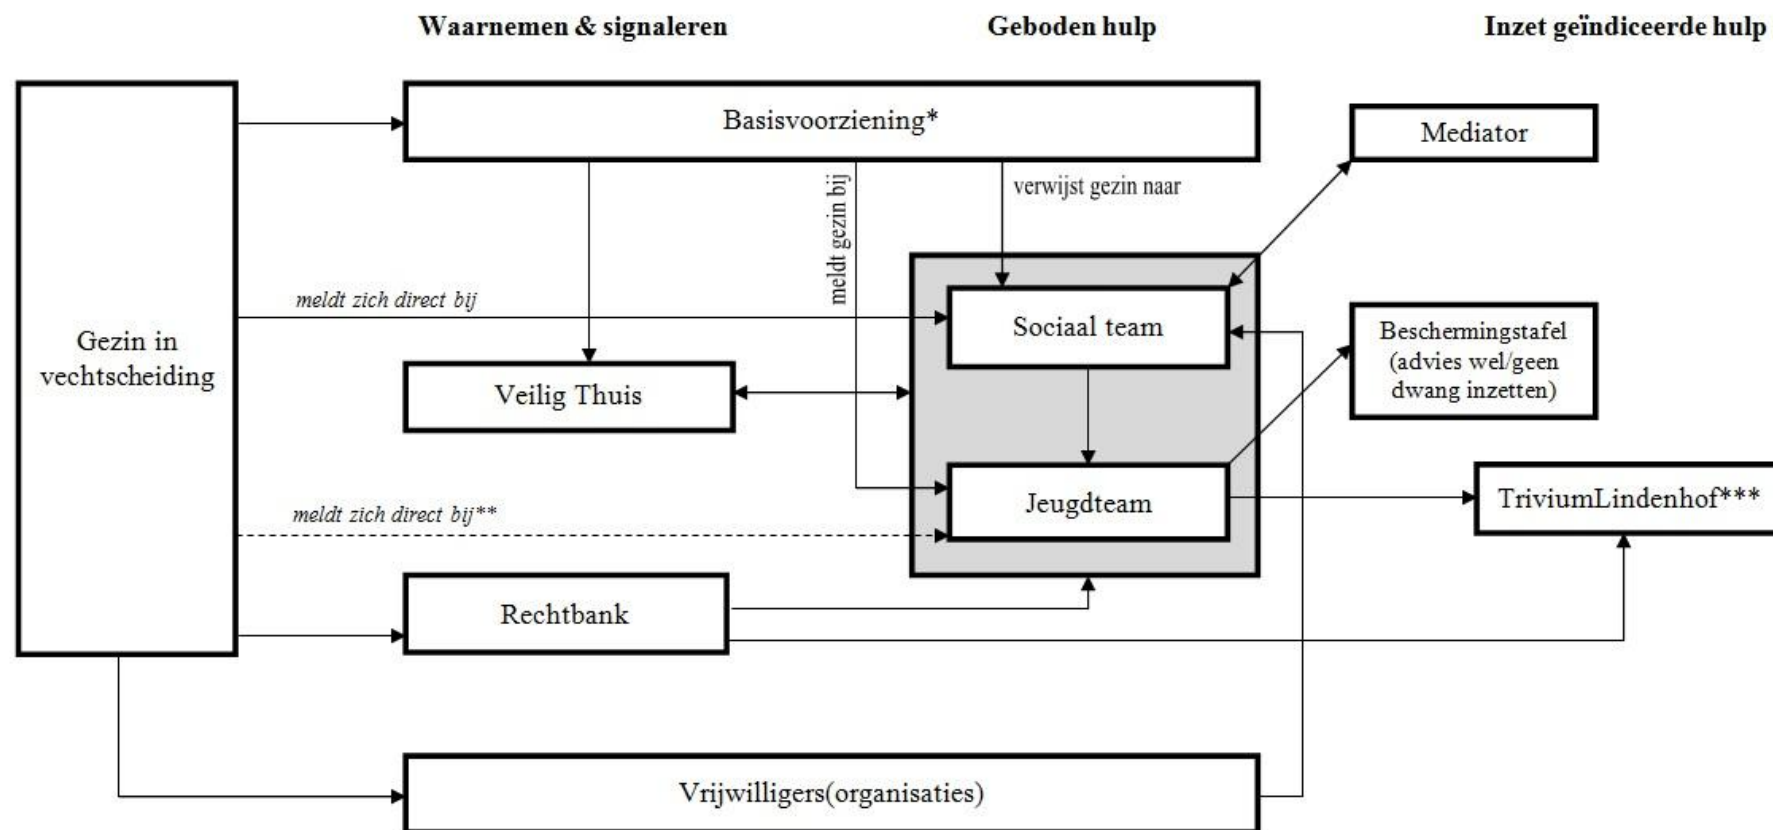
Waarnemen & signaleren

Geboden hulp

Inzet geïndiceerde hulp

Gezin in vechtscheiding

Basisvoorziening*

Mediator

meldt gezin bij

verwijst gezin naar

meldt zich direct bij

Sociaal team

Beschermingstafel (advies wel/geen dwang inzetten)

Veilig Thuis

Jeugdteam

TriviumLindenhof***

meldt zich direct bij**

Rechtbank

Vrijwilligers(organisaties)